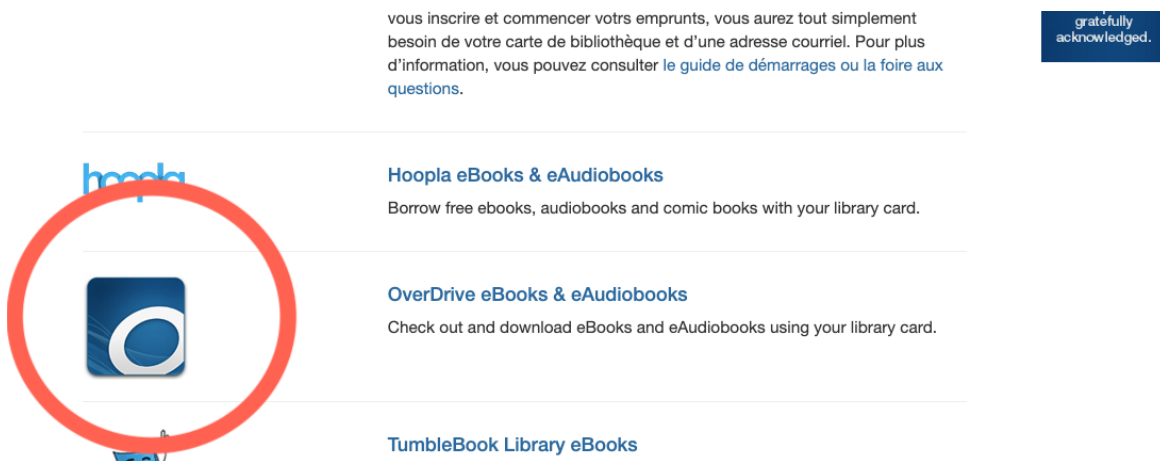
vous inscrire et commencer votrs emprunts, vous aurez tout simplement besoin de votre carte de bibliothèque et d'une adresse courriel. Pour plus d'information, vous pouvez consulter le guide de démarrages ou la foire aux questions.

gratefully acknowledged.

hoopla

Hoopla eBooks & eAudiobooks

Borrow free ebooks, audiobooks and comic books with your library card.

OverDrive eBooks & eAudiobooks

Check out and download eBooks and eAudiobooks using your library card.

TumbleBook Library eBooks